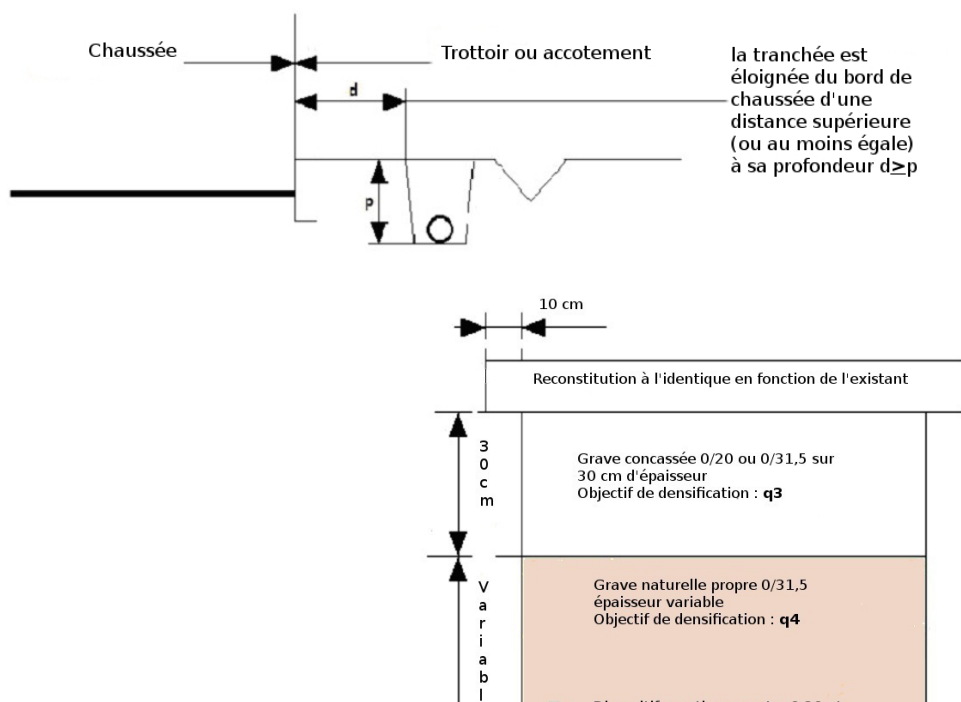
Chaussée

Trottoir ou accotement

la tranchée est éloignée du bord de chaussée d'une distance supérieure (ou au moins égale) à sa profondeur d≥p

d

p

10 cm

Reconstitution à l'identique en fonction de l'existant

30cm

Grave concassée 0/20 ou 0/31,5 sur 30 cm d'épaisseur
Objectif de densification : **q3**

Variabl

Grave naturelle propre 0/31,5
épaisseur variable
Objectif de densification : **q4**

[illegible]